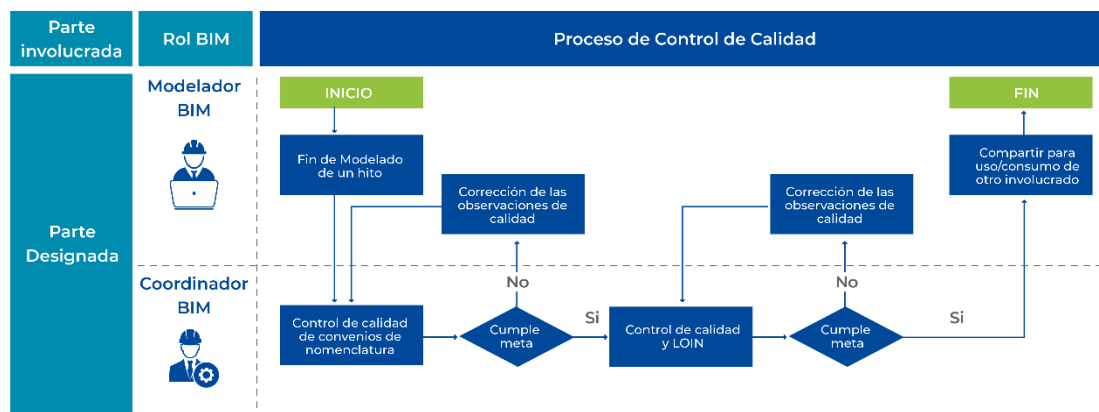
Parte involucrada

Rol BIM

Proceso de Control de Calidad

Parte Designada

Modelador BIM

INICIO

Fin de Modelado de un hito

Corrección de las observaciones de calidad

Corrección de las observaciones de calidad

FIN

Compartir para uso/consumo de otro involucrado

Coordinador BIM

No

No

Control de calidad de convenios de nomenclatura

Cumple meta

Si

Control de calidad y LOIN

Cumple meta

Si